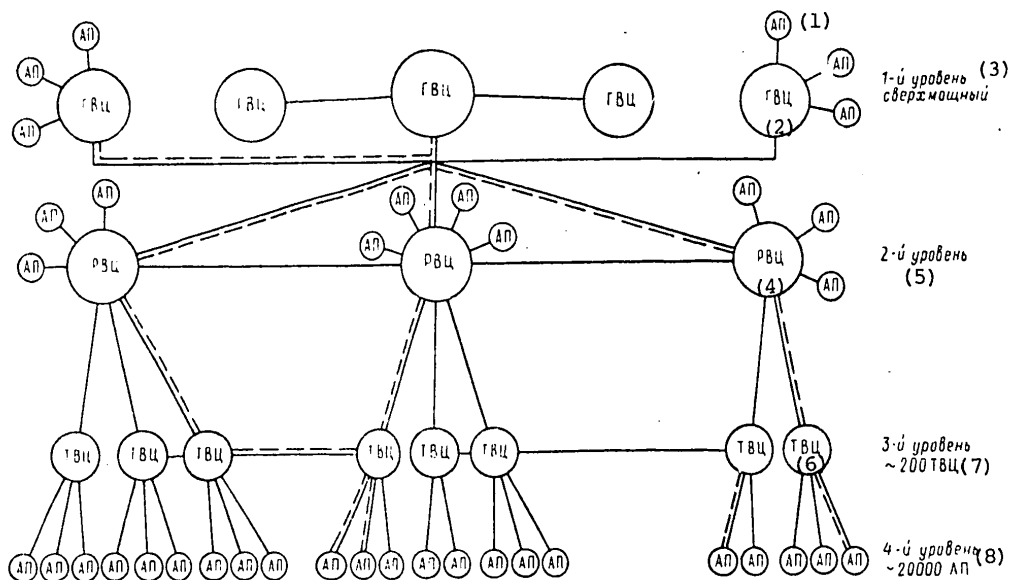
АП (1)
АП
АП
ГВЦ
ГВЦ
ГВЦ
ГВЦ
АП
ГВЦ
АП
АП
(2)
1-й уровень (3) сверхмощный

АП
АП
АП
РВЦ
АП
АП
АП
АП
РВЦ
АП
АП
РВЦ
АП
(4)
2-й уровень (5)

ТВЦ
ТВЦ
ТВЦ
ТВЦ
ТВЦ
ТВЦ
ТВЦ
ТВЦ
(6)
3-й уровень ~200 ТВЦ (7)

АП АП АП АП АП АП АП АП АП АП АП АП АП АП АП АП АП АП АП АП АП АП
4-й уровень (8) ~20000 АП